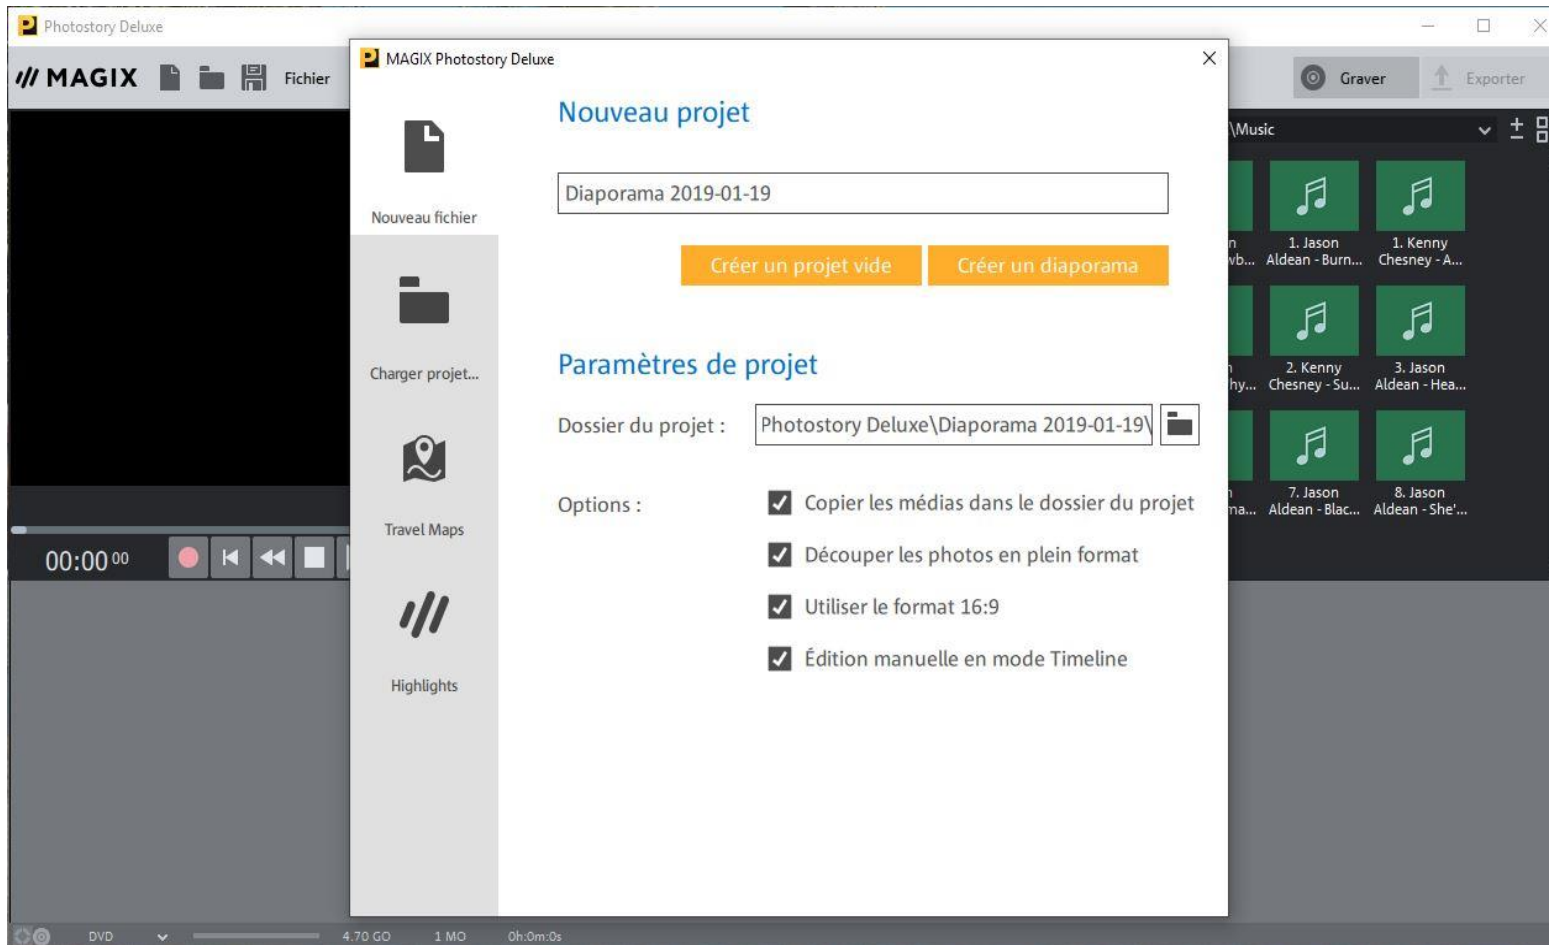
Photostory Deluxe

MAGIX Fichier

Graver Exporter

\Music

n wb... 1. Jason Aldean - Burn... 1. Kenny Chesney - A...

hy... 2. Kenny Chesney - Su... 3. Jason Aldean - Hea...

ma... 7. Jason Aldean - Blac... 8. Jason Aldean - She'...

00:00 00

MAGIX Photostory Deluxe

Nouveau fichier

Charger projet...

Travel Maps

Highlights

Nouveau projet

Diaporama 2019-01-19

Créer un projet vide

Créer un diaporama

Paramètres de projet

Dossier du projet : Photostory Deluxe\Diaporama 2019-01-19\

Options :

Copier les médias dans le dossier du projet

Découper les photos en plein format

Utiliser le format 16:9

Édition manuelle en mode Timeline

DVD 4.70 GO 1 MO 0h:0m:0s